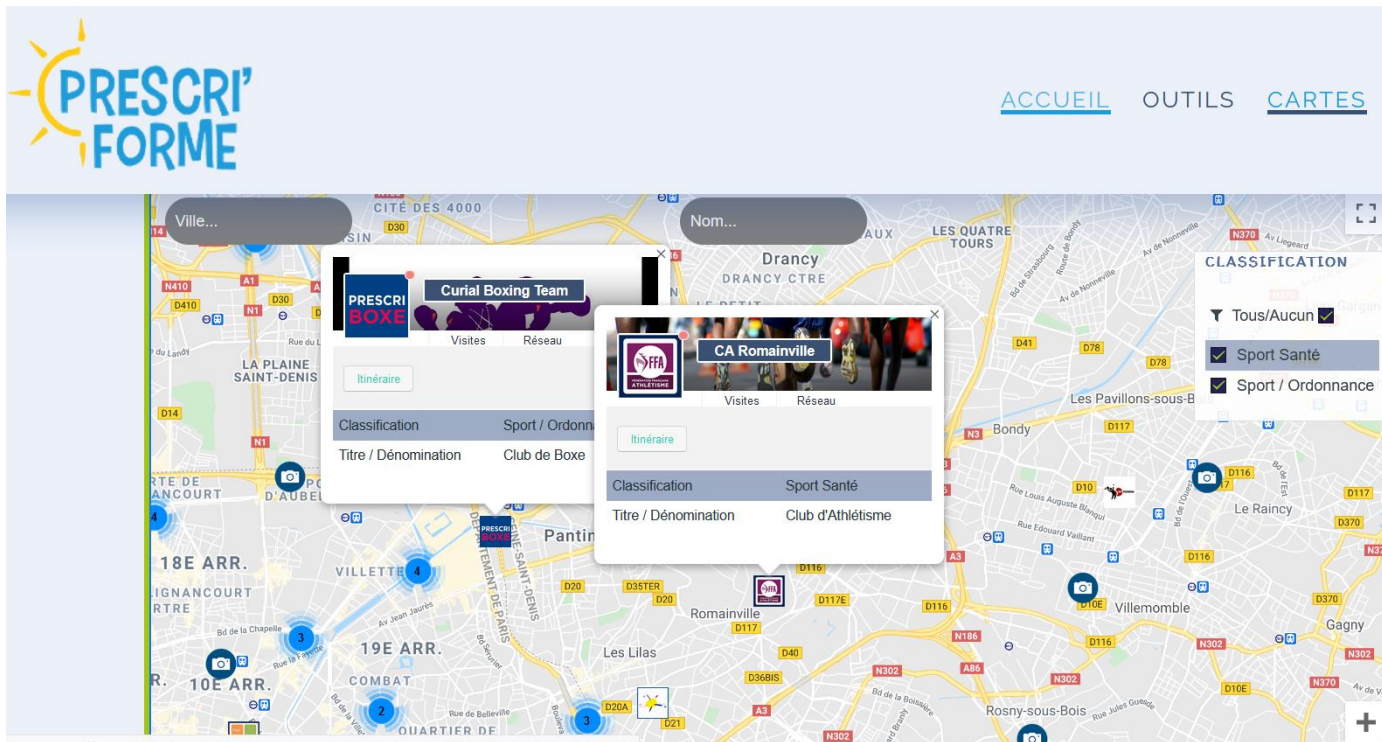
PRESCRI' FORME

ACCUEIL OUTILS CARTES

Ville...

Nom...

CLASSIFICATION

Tous/Aucun

Sport Santé

Sport / Ordonnance

Curial Boxing Team

PRESCRI BOXE

Visites Réseau

Itinéraire

| Classification | Sport / Ordonna |
|---|---|
| Titre / Dénomination | Club de Boxe |

CA Romainville

FFA FÉDÉRATION FRANÇAISE ATHLÉTISME

Visites Réseau

Itinéraire

| Classification | Sport Santé |
|---|---|
| Titre / Dénomination | Club d'Athlétisme |

CITÉ DES 4000
D30
Drancy
DRANCY CTRE
LES QUATRE TOURS
N370 Av Liegeard
N410
D410
A1
D30
N1
du Landy
LA PLAINE SAINT-DENIS
D14
N1
RTE DE ANCOURT
D'AUBE
D41
D78
D78
Les Pavillons-sous-B
Bondy
D117
N3
D10
D116
Le Raincy
D117
D370
Rue Louis Auguste Blanqui
Rue Edouard Vaillant
A3
D116
18E ARR.
VILLETTE
4
4
Pantin
IGNANCOURT RTRE
D20
D35TER
D20
D116
D117E
Romainville
D117
D116
D10E
Villemomble
D370
Gagny
19E ARR.
3
Bd de la Chapelle
Av Jean Jaurès
N186
D116
N302
N302
Les Lilas
D40
A86
N302
10E ARR.
COMBAT
D36BIS
N302
D10E
N370
2
3
QUARTIER DE
Rue de Belleville
D20A
D21
A3
N302
Rosny-sous-Bois
Rue Jules Guesde
DÉPARTEMENT DE PARIS
SEINE-SAINT-DENIS